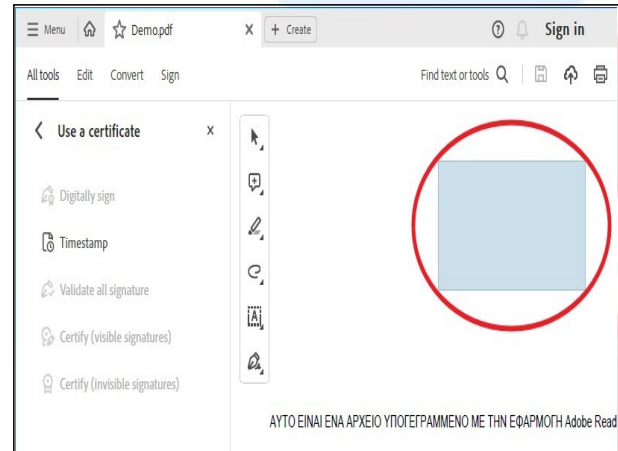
Menu Demo.pdf × + Create Sign in

All tools Edit Convert Sign Find text or tools

Use a certificate ×

Digitally sign

Timestamp

Validate all signature

Certify (visible signatures)

Certify (invisible signatures)

ΑΥΤΟ ΕΙΝΑΙ ΕΝΑ ΑΡΧΕΙΟ ΥΠΟΓΕΓΡΑΜΜΕΝΟ ΜΕ ΤΗΝ ΕΦΑΡΜΟΓΗ Adobe Read